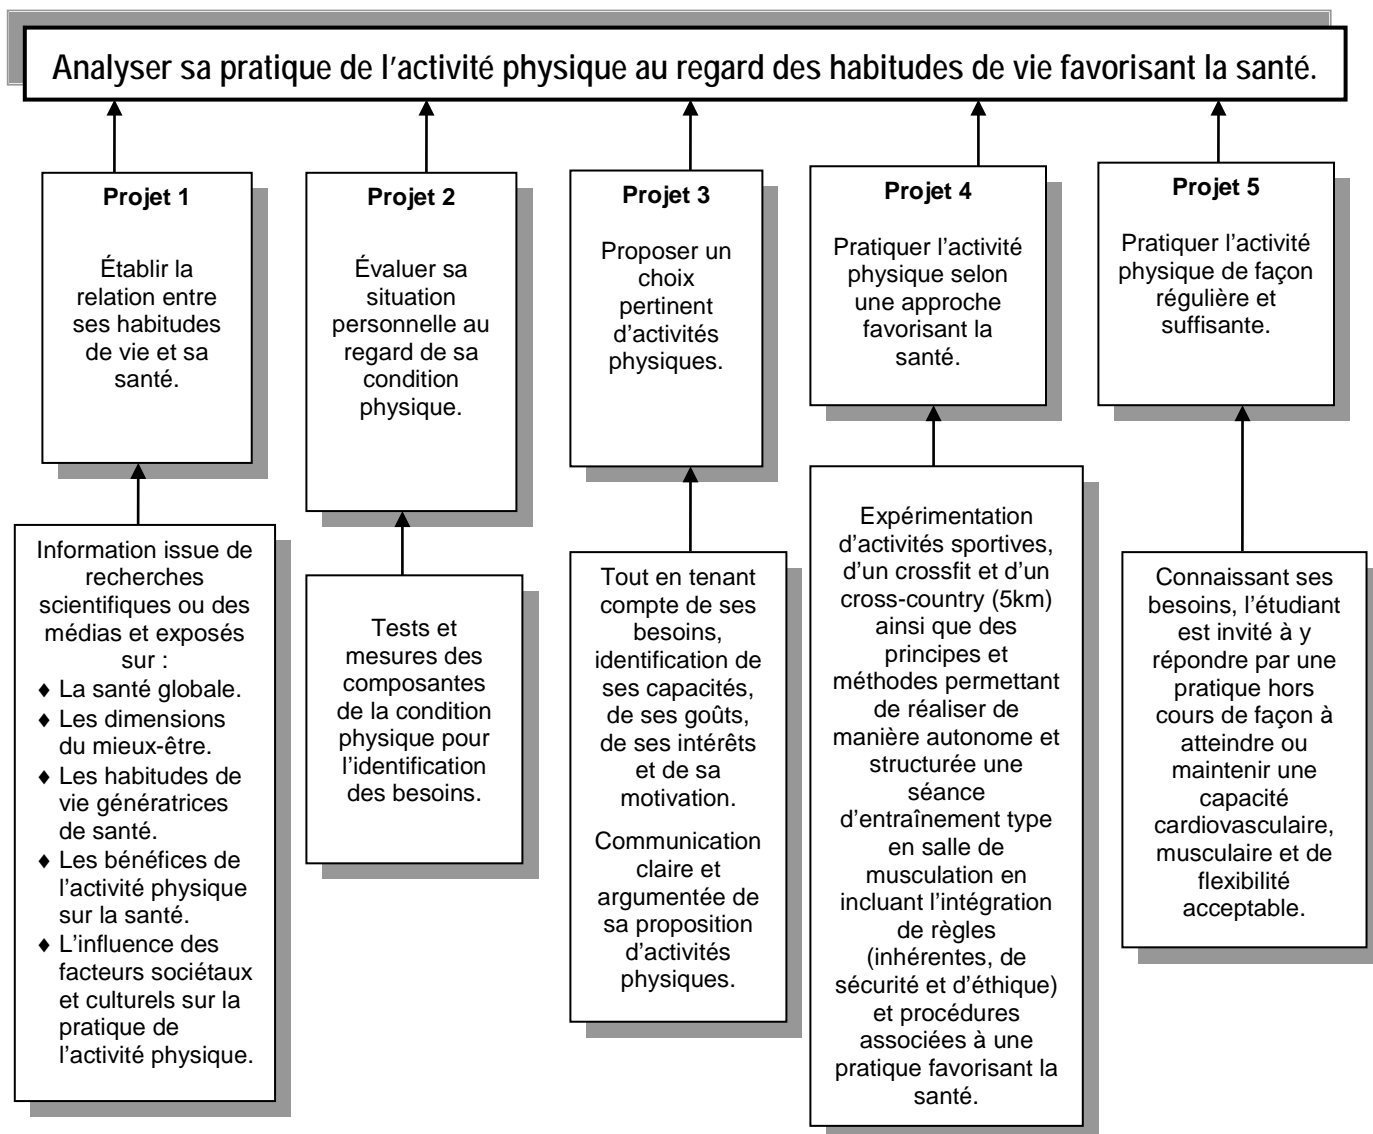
Analyser sa pratique de l'activité physique au regard des habitudes de vie favorisant la santé.

Projet 1

Établir la relation entre ses habitudes de vie et sa santé.

Information issue de recherches scientifiques ou des médias et exposés sur :
♦ La santé globale.
♦ Les dimensions du mieux-être.
♦ Les habitudes de vie génératrices de santé.
♦ Les bénéfices de l'activité physique sur la santé.
♦ L'influence des facteurs sociétaux et culturels sur la pratique de l'activité physique.

Projet 2

Évaluer sa situation personnelle au regard de sa condition physique.

Tests et mesures des composantes de la condition physique pour l'identification des besoins.

Projet 3

Proposer un choix pertinent d'activités physiques.

Tout en tenant compte de ses besoins, identification de ses capacités, de ses goûts, de ses intérêts et de sa motivation.

Communication claire et argumentée de sa proposition d'activités physiques.

Projet 4

Pratiquer l'activité physique selon une approche favorisant la santé.

Expérimentation d'activités sportives, d'un crossfit et d'un cross-country (5km) ainsi que des principes et méthodes permettant de réaliser de manière autonome et structurée une séance d'entraînement type en salle de musculation en incluant l'intégration de règles (inhérentes, de sécurité et d'éthique) et procédures associées à une pratique favorisant la santé.

Projet 5

Pratiquer l'activité physique de façon régulière et suffisante.

Connaissant ses besoins, l'étudiant est invité à y répondre par une pratique hors cours de façon à atteindre ou maintenir une capacité cardiovasculaire, musculaire et de flexibilité acceptable.